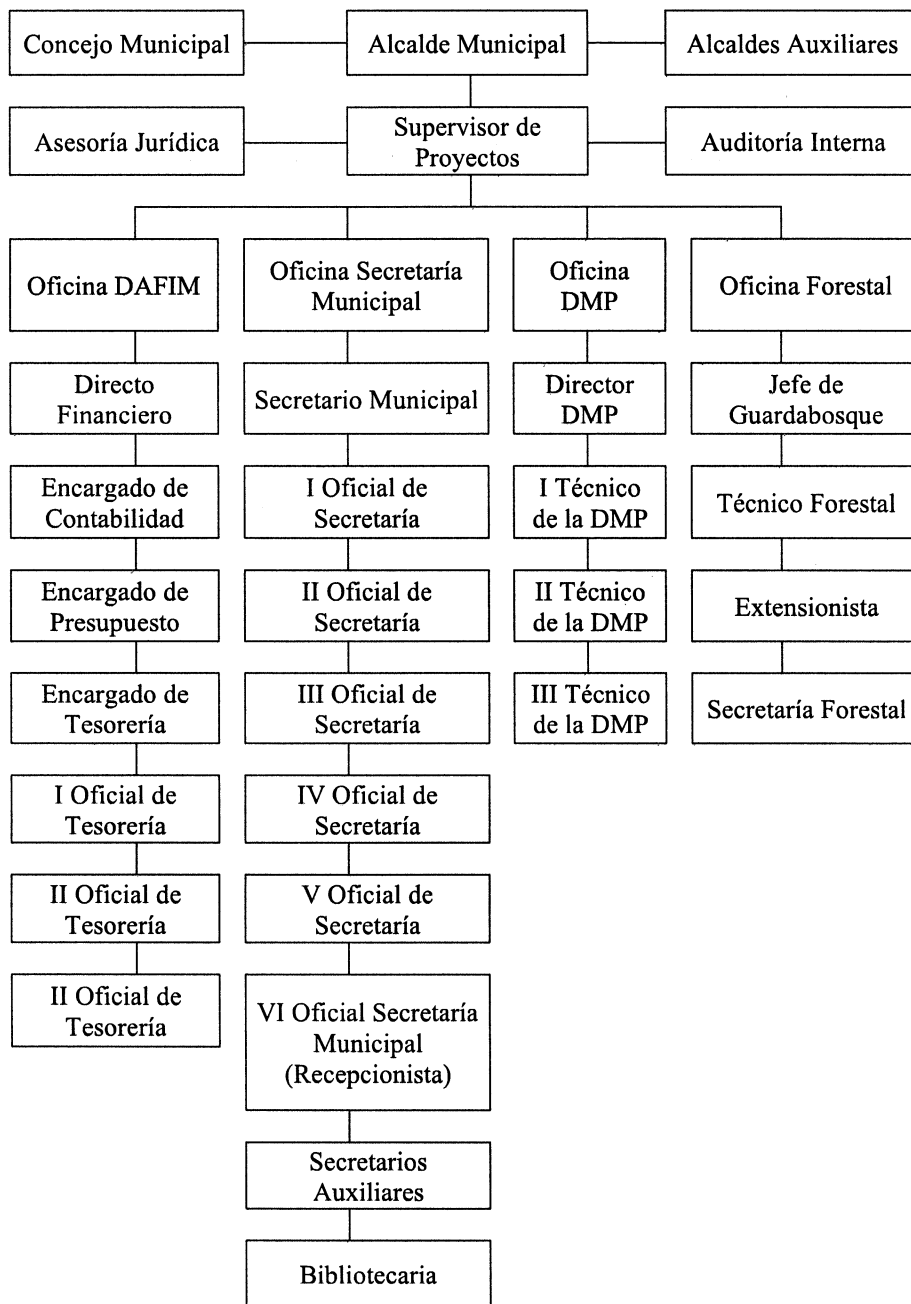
Concejo Municipal

Alcalde Municipal

Alcaldes Auxiliares

Asesoría Jurídica

Supervisor de Proyectos

Auditoría Interna

Oficina DAFIM

Directo Financiero

Encargado de Contabilidad

Encargado de Presupuesto

Encargado de Tesorería

I Oficial de Tesorería

II Oficial de Tesorería

II Oficial de Tesorería

Oficina Secretaría Municipal

Secretario Municipal

I Oficial de Secretaría

II Oficial de Secretaría

III Oficial de Secretaría

IV Oficial de Secretaría

V Oficial de Secretaría

VI Oficial Secretaría Municipal (Recepcionista)

Secretarios Auxiliares

Bibliotecaria

Oficina DMP

Director DMP

I Técnico de la DMP

II Técnico de la DMP

III Técnico de la DMP

Oficina Forestal

Jefe de Guardabosque

Técnico Forestal

Extensionista

Secretaría Forestal